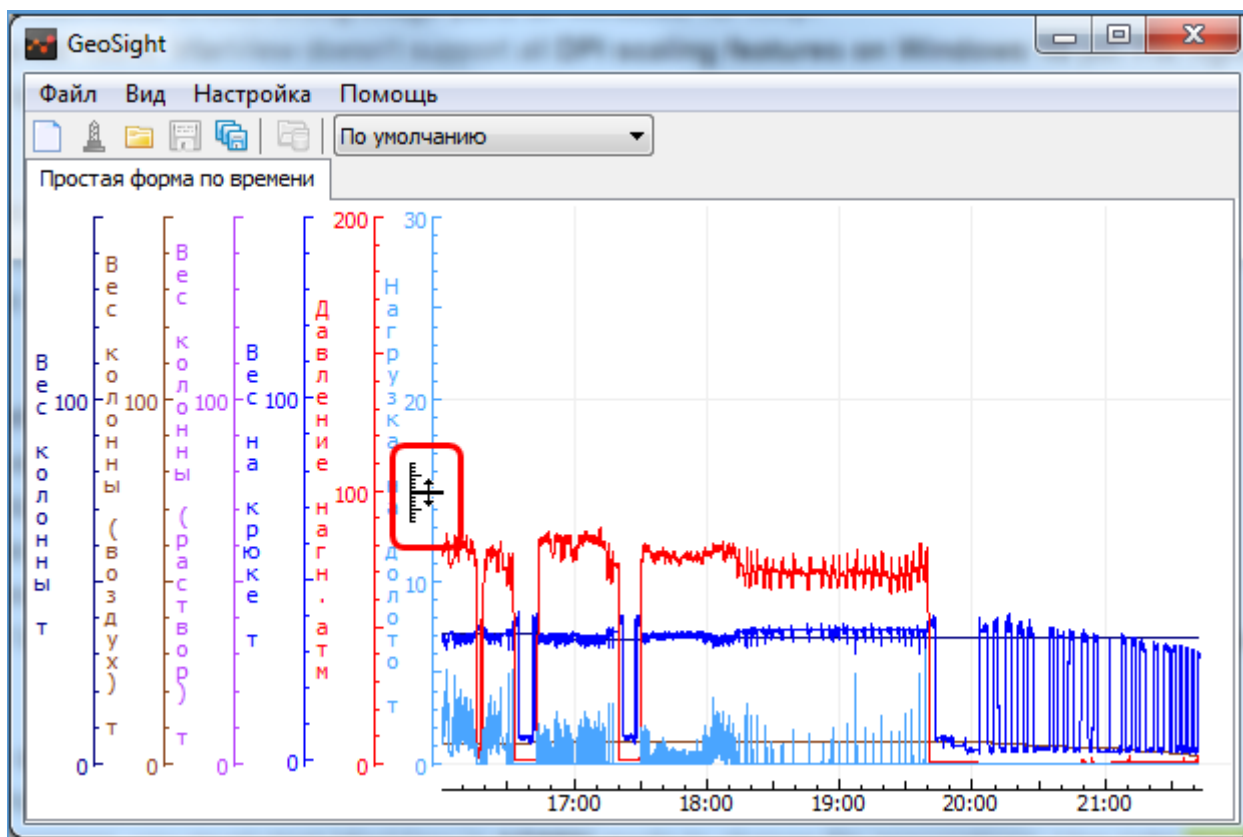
GeoSight

Файл Вид Настройка Помощь

По умолчанию

Простая форма по времени

Вес колонны т

100

0

Вес колонны (воздух) т

100

0

Вес колонны (раствор) т

100

0

Вес на крюке т

100

0

Давление нагн. атм

200

100

0

Нагрузка на долото т

30

20

10

0

17:00 18:00 19:00 20:00 21:00